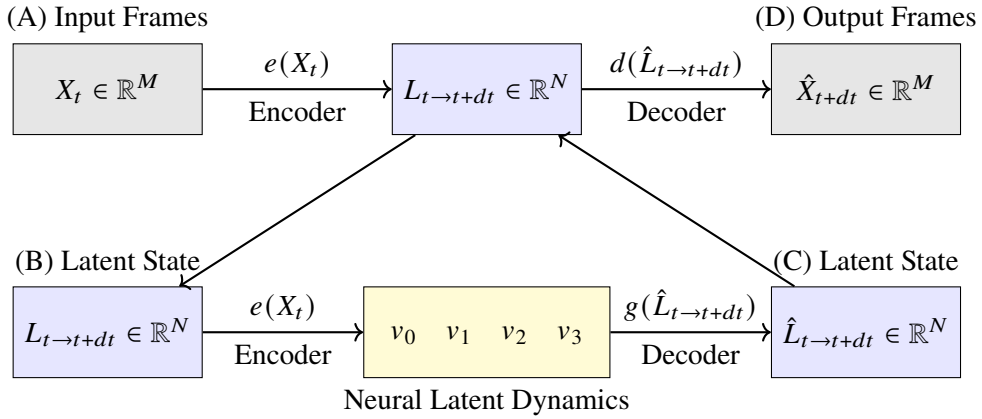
(A) Input Frames

(D) Output Frames

$X_t \in \mathbb{R}^M$

$e(X_t)$

Encoder

$L_{t\to t+dt} \in \mathbb{R}^N$

$d(\hat{L}_{t\to t+dt})$

Decoder

$\hat{X}_{t+dt} \in \mathbb{R}^M$

(B) Latent State

(C) Latent State

$L_{t\to t+dt} \in \mathbb{R}^N$

$e(X_t)$

Encoder

$v_0 \quad v_1 \quad v_2 \quad v_3$

$g(\hat{L}_{t\to t+dt})$

Decoder

$\hat{L}_{t\to t+dt} \in \mathbb{R}^N$

Neural Latent Dynamics